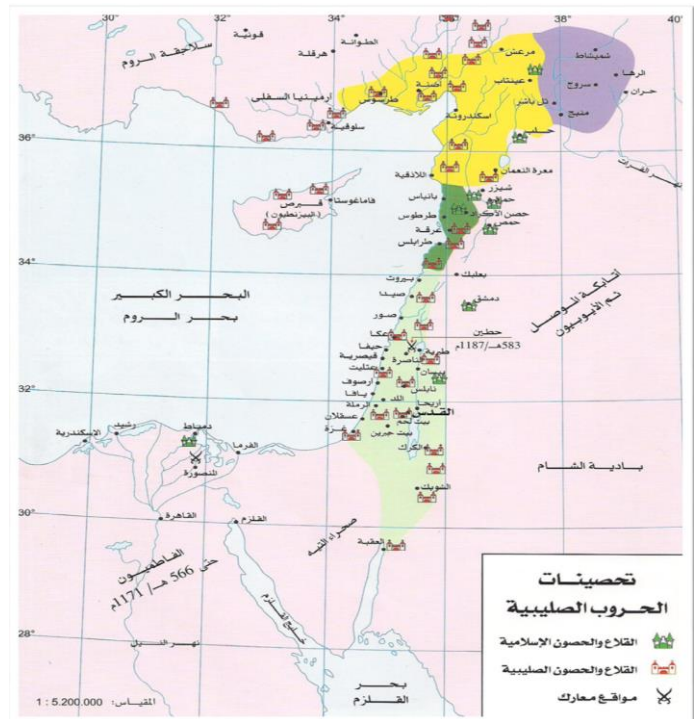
30° 32° 34° 36° 38° 40°

سلاجقة الروم
قونية
هرقلة
الطوانة
مرعش
شمشاط
الرها
حران
سروج
عينتاب
تل باشر
منبج
أرمينيا السفلى
طرسوس
أضنة
سلوقية
اسكندرونة
36°
حلب
نهر الفرات
معرة النعمان
اللاذقية
شيزر
حماة
بانياس
حصن الأكراد
حمص
طرطوس
قبرص (البيزنطيون)
فاماغوستا
عرقة
طرابلس
34°
بعلبك
بيروت
صيدا
دمشق
صور
البحر الكبير
بحر الروم
أتابكة الموصل ثم الأيوبيون
حطين
583هـ/1187م
عكا
حيفا
طبرية
قيسارية
الناصرة
عثليت
بيسان
32°
أرسوف
نابلس
يافا
أريحا
اللد
الرملة
القدس
عسقلان
بيت لحم
غزة
بيت جبرين
رشيد
دمياط
الاسكندرية
الفرما
المنصورة
الكرك
بادية الشام
الشوبك
30°
القاهرة
القلزم
صحراء التيه
العقبة
الفاطميون حتى 566 هـ/1171م
نهر النيل
خليج القلزم
28°
بحر القلزم
المقياس: 1 : 5.200.000

تحصينات
الحروب الصليبية
القلاع والحصون الإسلامية
القلاع والحصون الصليبية
مواقع معارك